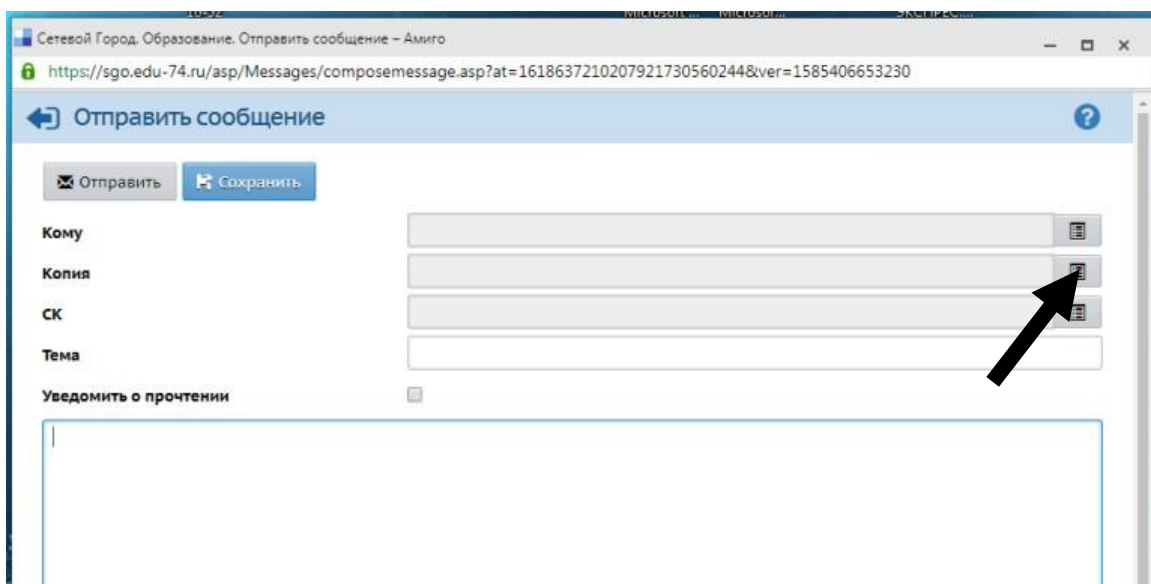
Сетевой Город. Образование. Отправить сообщение – Амиго

https://sgo.edu-74.ru/asp/Messages/composemessage.asp?at=16186372102079217305602448&ver=1585406653230

Отправить сообщение

Отправить
Сохранить

Кому

Копия

СК

Тема

Уведомить о прочтении